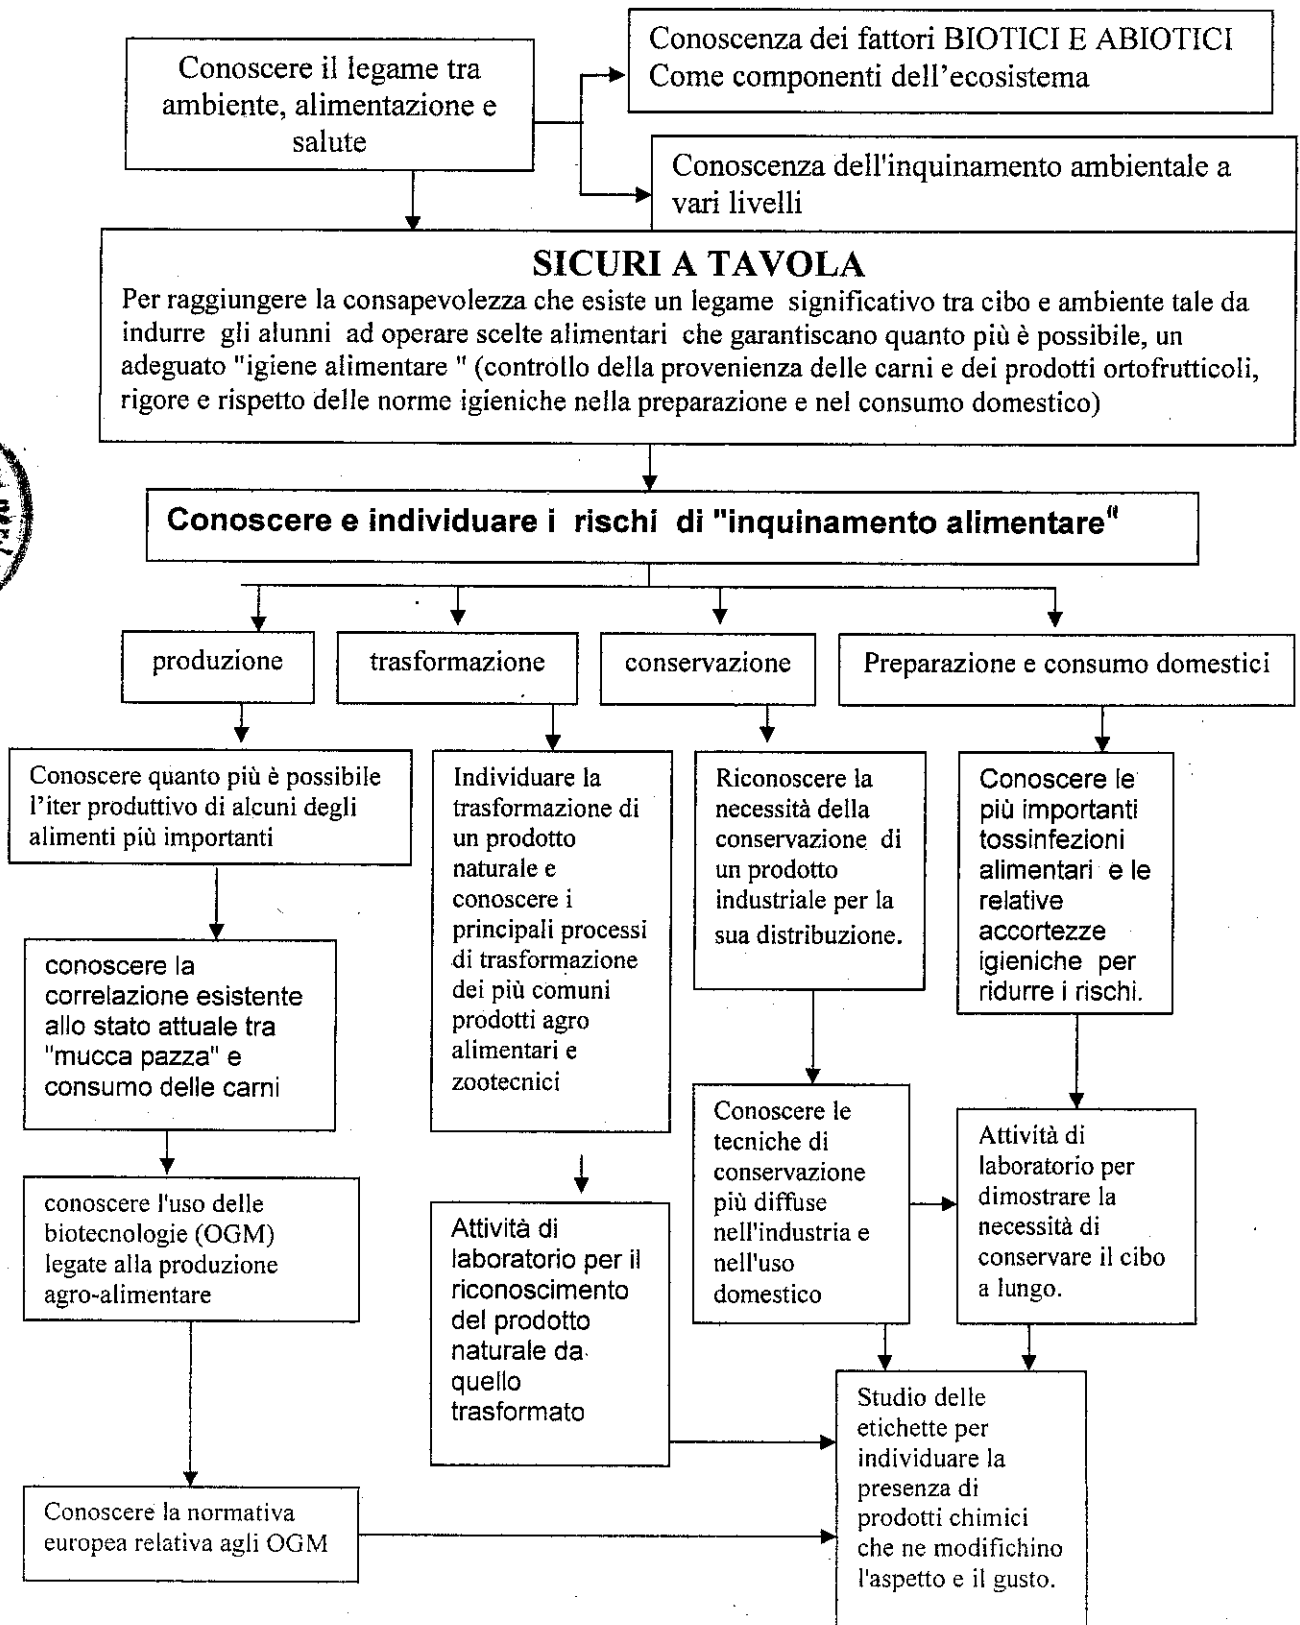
Conoscere il legame tra ambiente, alimentazione e salute

Conoscenza dei fattori BIOTICI E ABIOTICI Come componenti dell'ecosistema

Conoscenza dell'inquinamento ambientale a vari livelli

SICURI A TAVOLA
Per raggiungere la consapevolezza che esiste un legame significativo tra cibo e ambiente tale da indurre gli alunni ad operare scelte alimentari che garantiscano quanto più è possibile, un adeguato "igiene alimentare " (controllo della provenienza delle carni e dei prodotti ortofrutticoli, rigore e rispetto delle norme igieniche nella preparazione e nel consumo domestico)

Conoscere e individuare i rischi di "inquinamento alimentare"

produzione

trasformazione

conservazione

Preparazione e consumo domestici

Conoscere quanto più è possibile l'iter produttivo di alcuni degli alimenti più importanti

conoscere la correlazione esistente allo stato attuale tra "mucca pazza" e consumo delle carni

conoscere l'uso delle biotecnologie (OGM) legate alla produzione agro-alimentare

Conoscere la normativa europea relativa agli OGM

Individuare la trasformazione di un prodotto naturale e conoscere i principali processi di trasformazione dei più comuni prodotti agro alimentari e zootecnici

Attività di laboratorio per il riconoscimento del prodotto naturale da quello trasformato

Riconoscere la necessità della conservazione di un prodotto industriale per la sua distribuzione.

Conoscere le tecniche di conservazione più diffuse nell'industria e nell'uso domestico

Conoscere le più importanti tossinfezioni alimentari e le relative accortezze igieniche per ridurre i rischi.

Attività di laboratorio per dimostrare la necessità di conservare il cibo a lungo.

Studio delle etichette per individuare la presenza di prodotti chimici che ne modifichino l'aspetto e il gusto.